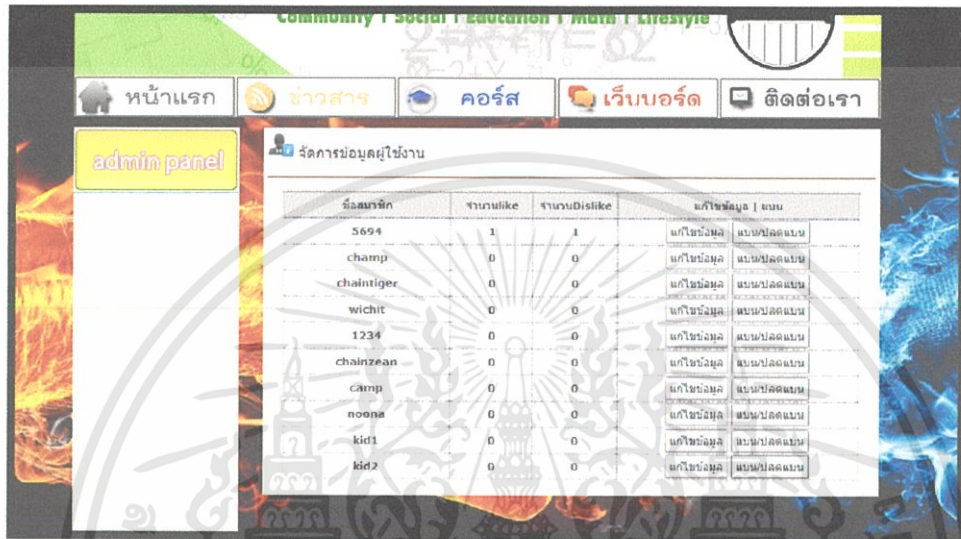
Community | Social | Education | Math | Lifestyle

หน้าแรก ข่าวสาร คอร์ส เว็บบอร์ด ติดต่อเรา

admin panel

จัดการข้อมูลผู้ใช้งาน

| ชื่อสมาชิก | จำนวนlike | จำนวนDislike | แก้ไขข้อมูล \| แบน |
|---|---|---|---|
| 5694 | 1 | 1 | แก้ไขข้อมูล แบน/ปลดแบน |
| champ | 0 | 0 | แก้ไขข้อมูล แบน/ปลดแบน |
| chaintiger | 0 | 0 | แก้ไขข้อมูล แบน/ปลดแบน |
| wichit | 0 | 0 | แก้ไขข้อมูล แบน/ปลดแบน |
| 1234 | 0 | 0 | แก้ไขข้อมูล แบน/ปลดแบน |
| chainzean | 0 | 0 | แก้ไขข้อมูล แบน/ปลดแบน |
| camp | 0 | 0 | แก้ไขข้อมูล แบน/ปลดแบน |
| noona | 0 | 0 | แก้ไขข้อมูล แบน/ปลดแบน |
| kid1 | 0 | 0 | แก้ไขข้อมูล แบน/ปลดแบน |
| kid2 | 0 | 0 | แก้ไขข้อมูล แบน/ปลดแบน |